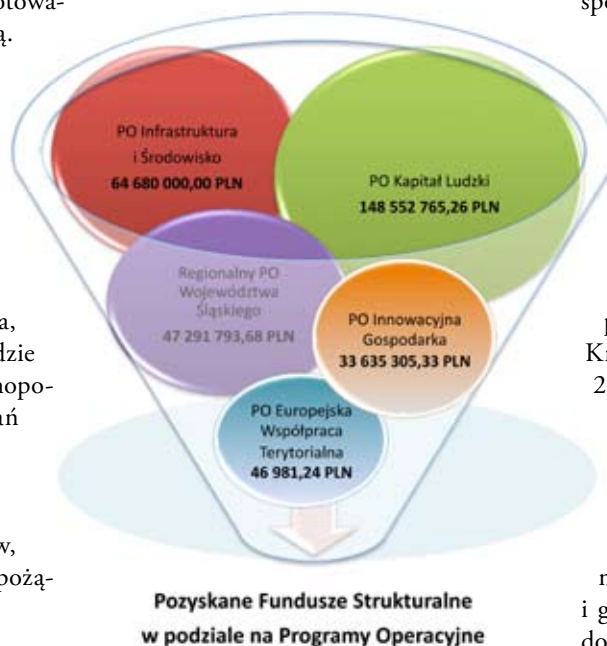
PO Infrastruktura i Środowisko
64 680 000,00 PLN

PO Kapitał Ludzki
148 552 765,26 PLN

Regionalny PO Województwa Śląskiego
47 291 793,68 PLN

PO Innowacyjna Gospodarka
33 635 305,33 PLN

PO Europejska Współpraca Terytorialna
46 981,24 PLN

Pozyskane Fundusze Strukturalne w podziale na Programy Operacyjne